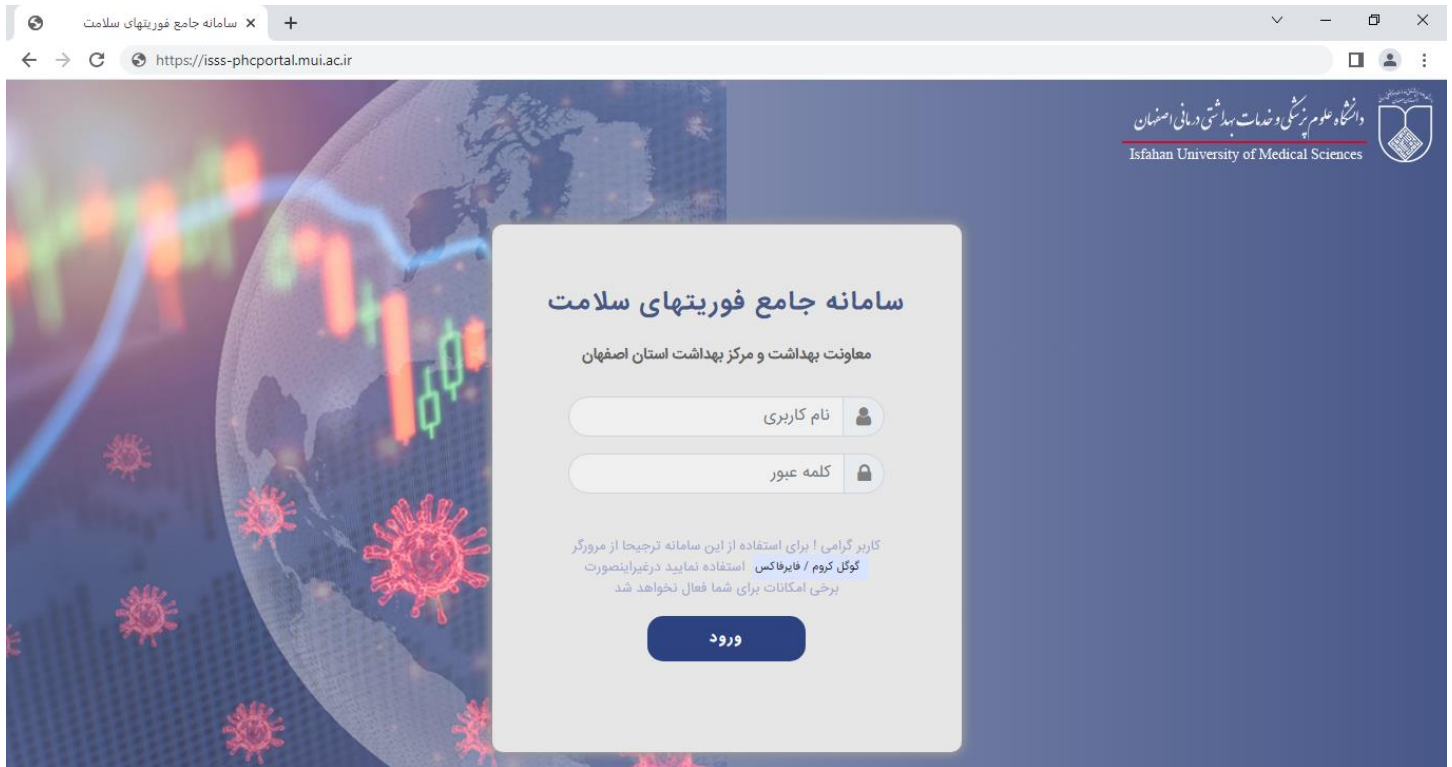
سامانه جامع فوریتهای سلامت ×
+

https://isss-phcportal.mui.ac.ir

دانشگاه علوم پزشکی و خدمات بهداشتی درمانی اصفهان
Isfahan University of Medical Sciences

سامانه جامع فوریتهای سلامت

معاونت بهداشت و مرکز بهداشت استان اصفهان

نام کاربری

کلمه عبور

کاربر گرامی ! برای استفاده از این سامانه ترجیحا از مرورگر گوگل کروم / فایرفاکس استفاده نمایید درغیراینصورت برخی امکانات برای شما فعال نخواهد شد

ورود